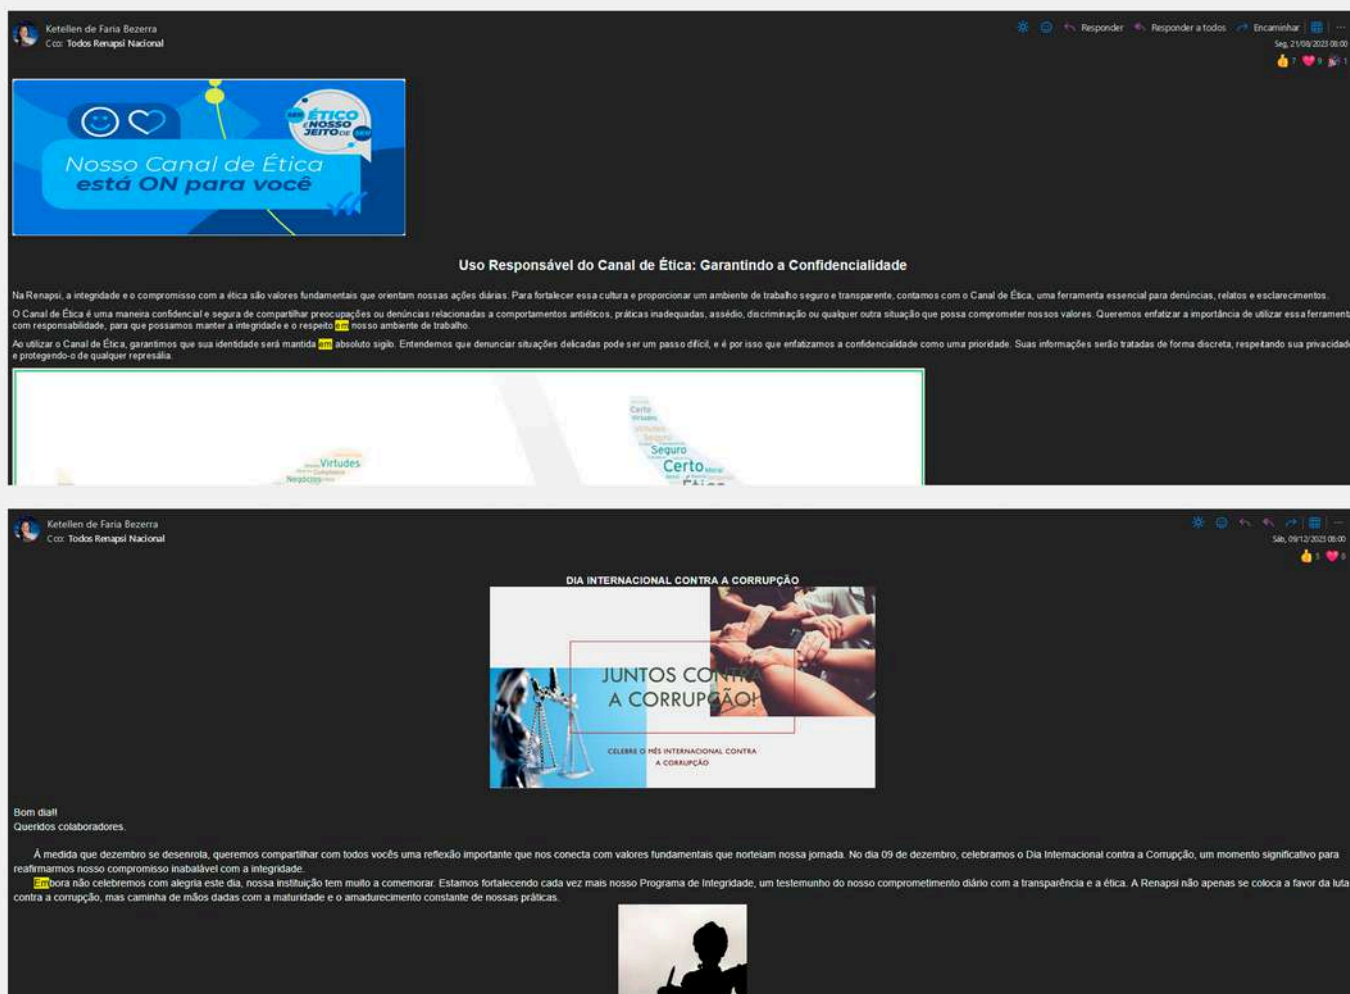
Ketellen de Faria Bezerra
Cco: Todos Renapsi Nacional

Responder Responder a todos Encaminhar
Seg, 21/08/2023 08:00
7 9 1

Nosso Canal de Ética está ON para você
ÉTICO É NOSSO JEITO DE SER

Uso Responsável do Canal de Ética: Garantindo a Confidencialidade

Na Renapsi, a integridade e o compromisso com a ética são valores fundamentais que orientam nossas ações diárias. Para fortalecer essa cultura e proporcionar um ambiente de trabalho seguro e transparente, contamos com o Canal de Ética, uma ferramenta essencial para denúncias, relatos e esclarecimentos.

O Canal de Ética é uma maneira confidencial e segura de compartilhar preocupações ou denúncias relacionadas a comportamentos antiéticos, práticas inadequadas, assédio, discriminação ou qualquer outra situação que possa comprometer nossos valores. Queremos enfatizar a importância de utilizar essa ferrament com responsabilidade, para que possamos manter a integridade e o respeito em nosso ambiente de trabalho.

Ao utilizar o Canal de Ética, garantimos que sua identidade será mantida em absoluto sigilo. Entendemos que denunciar situações delicadas pode ser um passo difícil, e é por isso que enfatizamos a confidencialidade como uma prioridade. Suas informações serão tratadas de forma discreta, respeitando sua privacidad e protegendo-o de qualquer represália.

Virtudes Negócios Certo Virtudes Seguro Certo

Ketellen de Faria Bezerra
Cco: Todos Renapsi Nacional
Sáb, 09/12/2023 08:00
3 8

DIA INTERNACIONAL CONTRA A CORRUPÇÃO

JUNTOS CONTRA A CORRUPÇÃO!
CELEBRE O MÊS INTERNACIONAL CONTRA A CORRUPÇÃO

Bom dia!!
Queridos colaboradores.

À medida que dezembro se desenrola, queremos compartilhar com todos vocês uma reflexão importante que nos conecta com valores fundamentais que norteiam nossa jornada. No dia 09 de dezembro, celebramos o Dia Internacional contra a Corrupção, um momento significativo para reafirmarmos nosso compromisso inabalável com a integridade.

Embora não celebremos com alegria este dia, nossa instituição tem muito a comemorar. Estamos fortalecendo cada vez mais nosso Programa de Integridade, um testemunho do nosso comprometimento diário com a transparência e a ética. A Renapsi não apenas se coloca a favor da luta contra a corrupção, mas caminha de mãos dadas com a maturidade e o amadurecimento constante de nossas práticas.